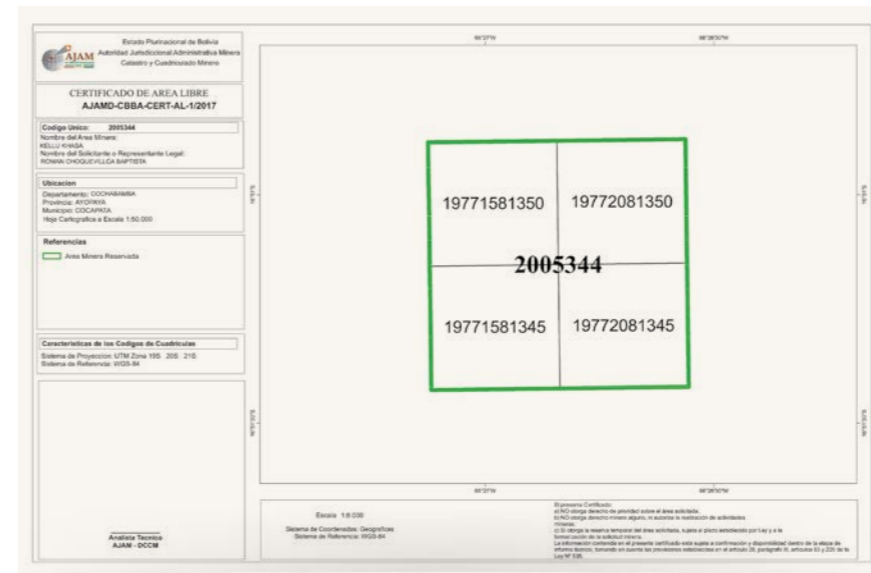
Estado Plurinacional de Bolivia
Autoridad Jurisdiccional Administrativa Minera
Catastro y Cuadriculado Minero

AJAM

CERTIFICADO DE AREA LIBRE
AJAMD-CBBA-CERT-AL-1/2017

Codigo Unico: 2005344
Nombre del Area Minera:
KELLU KHASA
Nombre del Solicitante o Representante Legal:
ROMAN CHOQUEVILLCA BAPTISTA

Ubicacion
Departamento: COCHABAMBA
Provincia: AYOPAYA
Municipio: COCAPATA
Hoja Cartografica a Escala 1:50.000

Referencias
Area Minera Reservada

Caracteristicas de los Codigos de Cuadriculas
Sistema de Proyeccion: UTM Zona 19S 20S 21S
Sistema de Referencia: WGS-84

Analista Tecnico
AJAM - DCCM

66°37'W
66°36'50"W

19771581350
19772081350
2005344
19771581345
19772081345

66°37'W
66°36'50"W

Escala 1:6.039

Sistema de Coordenadas: Geograficas
Sistema de Referencia: WGS-84

El presente Certificado:
a) NO otorga derecho de prioridad sobre el área solicitada.
b) NO otorga derecho minero alguno, ni autoriza la realización de actividades mineras.
c) Sí otorga la reserva temporal del área solicitada, sujeta al plazo establecido por Ley y a la formalización de la solicitud minera.
La información contenida en el presente certificado está sujeta a confirmación y disponibilidad dentro de la etapa de informe técnico, tomando en cuenta las previsiones establecidas en el artículo 26, parágrafo III, artículos 93 y 205 de la Ley Nº 535.